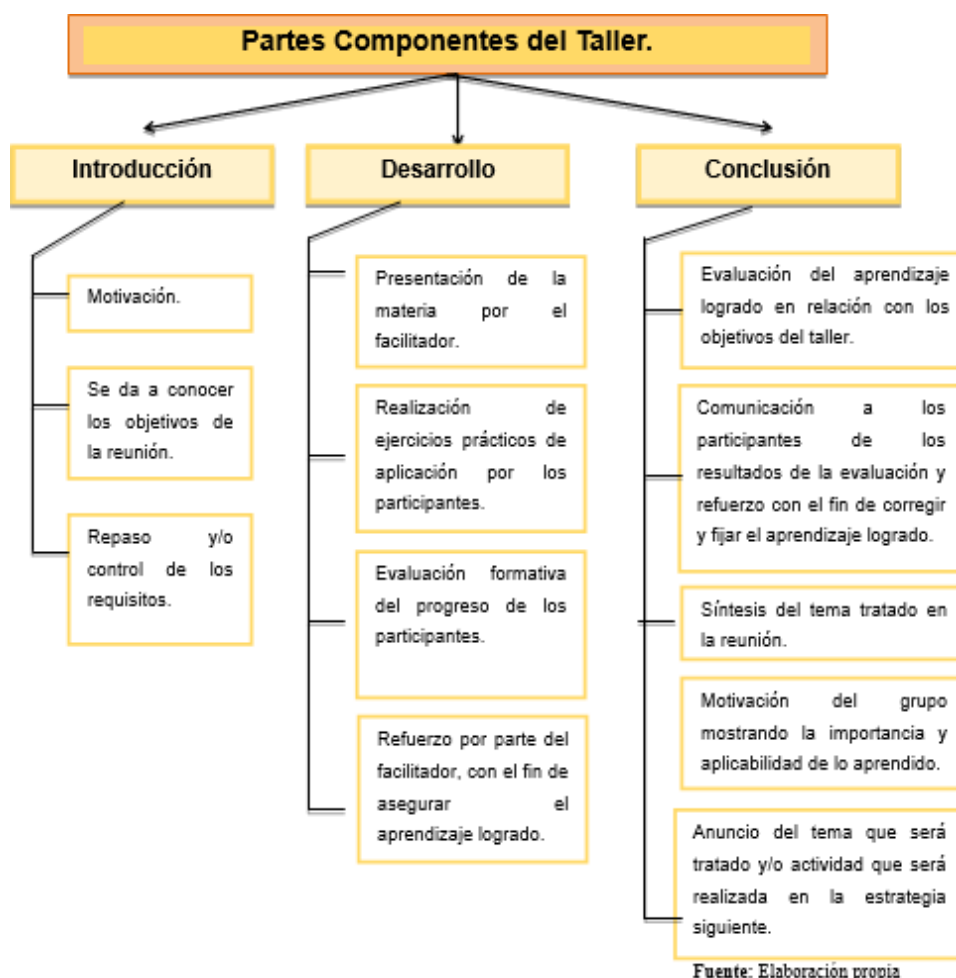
Partes Componentes del Taller.

Introducción

Motivación.

Se da a conocer los objetivos de la reunión.

Repaso y/o control de los requisitos.

Desarrollo

Presentación de la materia por el facilitador.

Realización de ejercicios prácticos de aplicación por los participantes.

Evaluación formativa del progreso de los participantes.

Refuerzo por parte del facilitador, con el fin de asegurar el aprendizaje logrado.

Conclusión

Evaluación del aprendizaje logrado en relación con los objetivos del taller.

Comunicación a los participantes de los resultados de la evaluación y refuerzo con el fin de corregir y fijar el aprendizaje logrado.

Síntesis del tema tratado en la reunión.

Motivación del grupo mostrando la importancia y aplicabilidad de lo aprendido.

Anuncio del tema que será tratado y/o actividad que será realizada en la estrategia siguiente.

Fuente: Elaboración propia